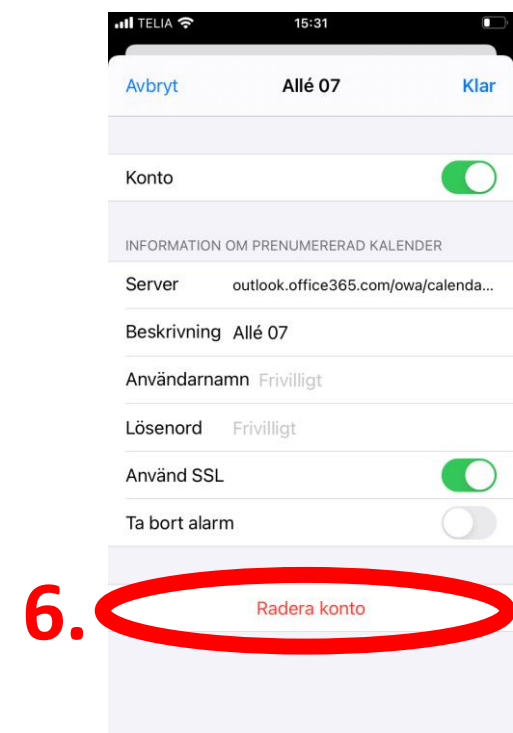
TELIA 15:31

Avbryt Allé 07 Klar

Konto

INFORMATION OM PRENUMERERAD KALENDER

Server outlook.office365.com/owa/calenda...

Beskrivning Allé 07

Användarnamn Frivilligt

Lösenord Frivilligt

Använd SSL

Ta bort alarm

6.

Radera konto